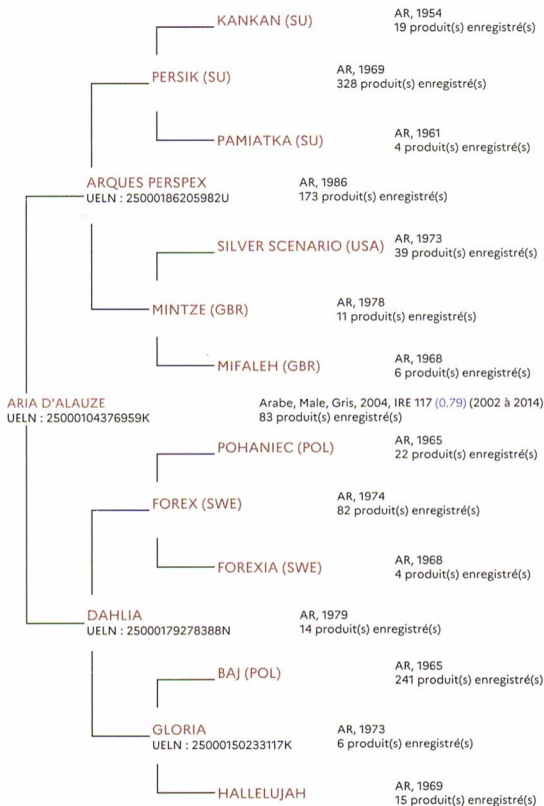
KANKAN (SU)
AR, 1954
19 produit(s) enregistré(s)

PERSIK (SU)
AR, 1969
328 produit(s) enregistré(s)

PAMIATKA (SU)
AR, 1961
4 produit(s) enregistré(s)

ARQUES PERSPEX
UELN : 25000186205982U
AR, 1986
173 produit(s) enregistré(s)

SILVER SCENARIO (USA)
AR, 1973
39 produit(s) enregistré(s)

MINTZE (GBR)
AR, 1978
11 produit(s) enregistré(s)

MIFALEH (GBR)
AR, 1968
6 produit(s) enregistré(s)

ARIA D'ALAUZE
UELN : 25000104376959K
Arabe, Male, Gris, 2004, IRE 117 (0.79) (2002 à 2014)
83 produit(s) enregistré(s)

POHANIEC (POL)
AR, 1965
22 produit(s) enregistré(s)

FOREX (SWE)
AR, 1974
82 produit(s) enregistré(s)

FOREXIA (SWE)
AR, 1968
4 produit(s) enregistré(s)

DAHLIA
UELN : 25000179278388N
AR, 1979
14 produit(s) enregistré(s)

BAJ (POL)
AR, 1965
241 produit(s) enregistré(s)

GLORIA
UELN : 25000150233117K
AR, 1973
6 produit(s) enregistré(s)

HALLELUJAH
AR, 1969
15 produit(s) enregistré(s)